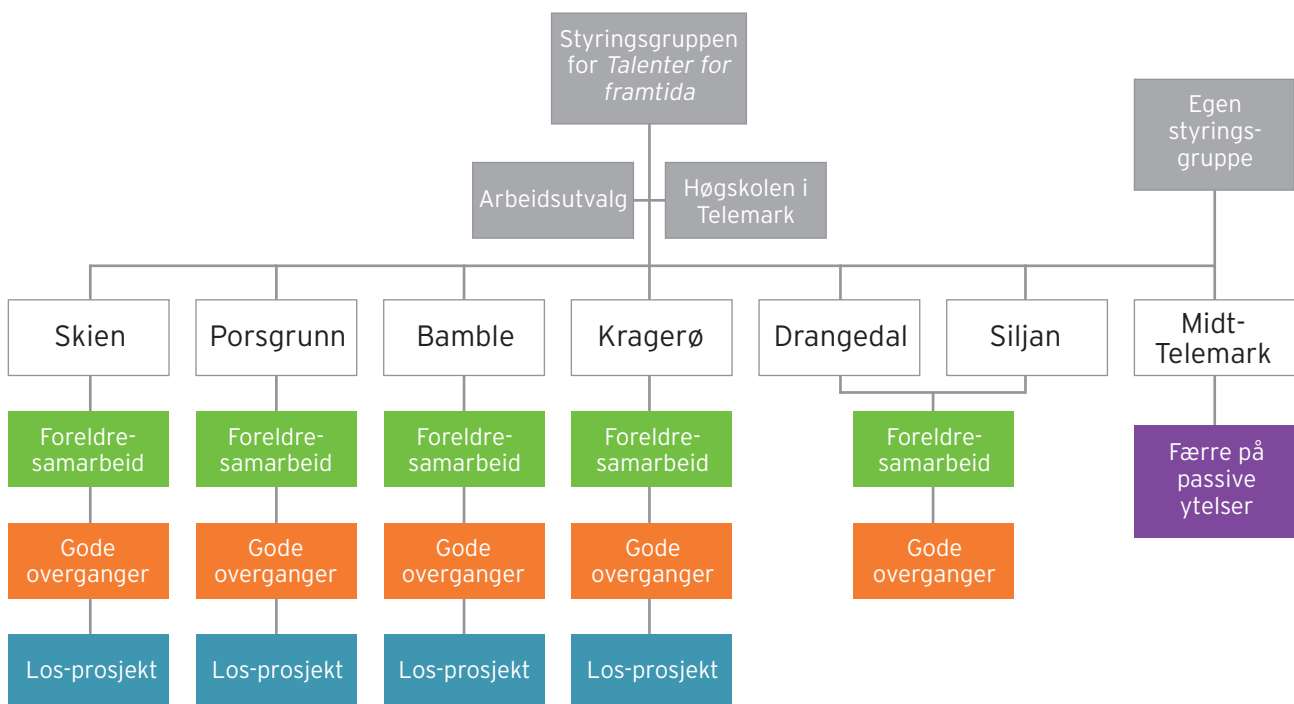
Styringsgruppen for *Talenter for framtida*

Arbeidsutvalg

Høgskolen i Telemark

Egen styringsgruppe

Skien

Porsgrunn

Bamble

Kragerø

Drangedal

Siljan

Midt-Telemark

Foreldresamarbeid

Gode overganger

Los-prosjekt

Foreldresamarbeid

Gode overganger

Los-prosjekt

Foreldresamarbeid

Gode overganger

Los-prosjekt

Foreldresamarbeid

Gode overganger

Los-prosjekt

Foreldresamarbeid

Gode overganger

Færre på passive ytelser